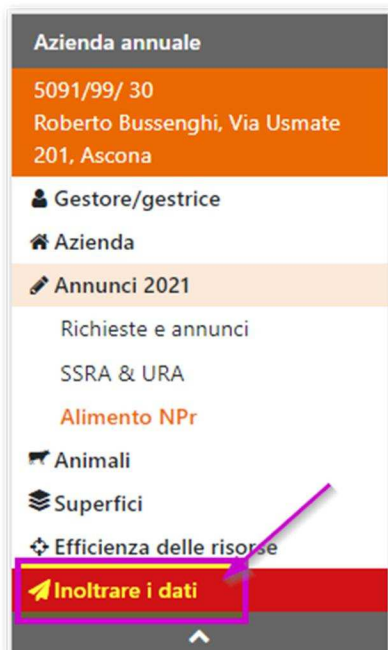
Azienda annuale

5091/99/ 30
Roberto Bussenghi, Via Usmate 201, Ascona

Gestore/gestrice

Azienda

Annunci 2021

Richieste e annunci

SSRA & URA

Alimento NPr

Animali

Superfici

Efficienza delle risorse

Inoltrare i dati